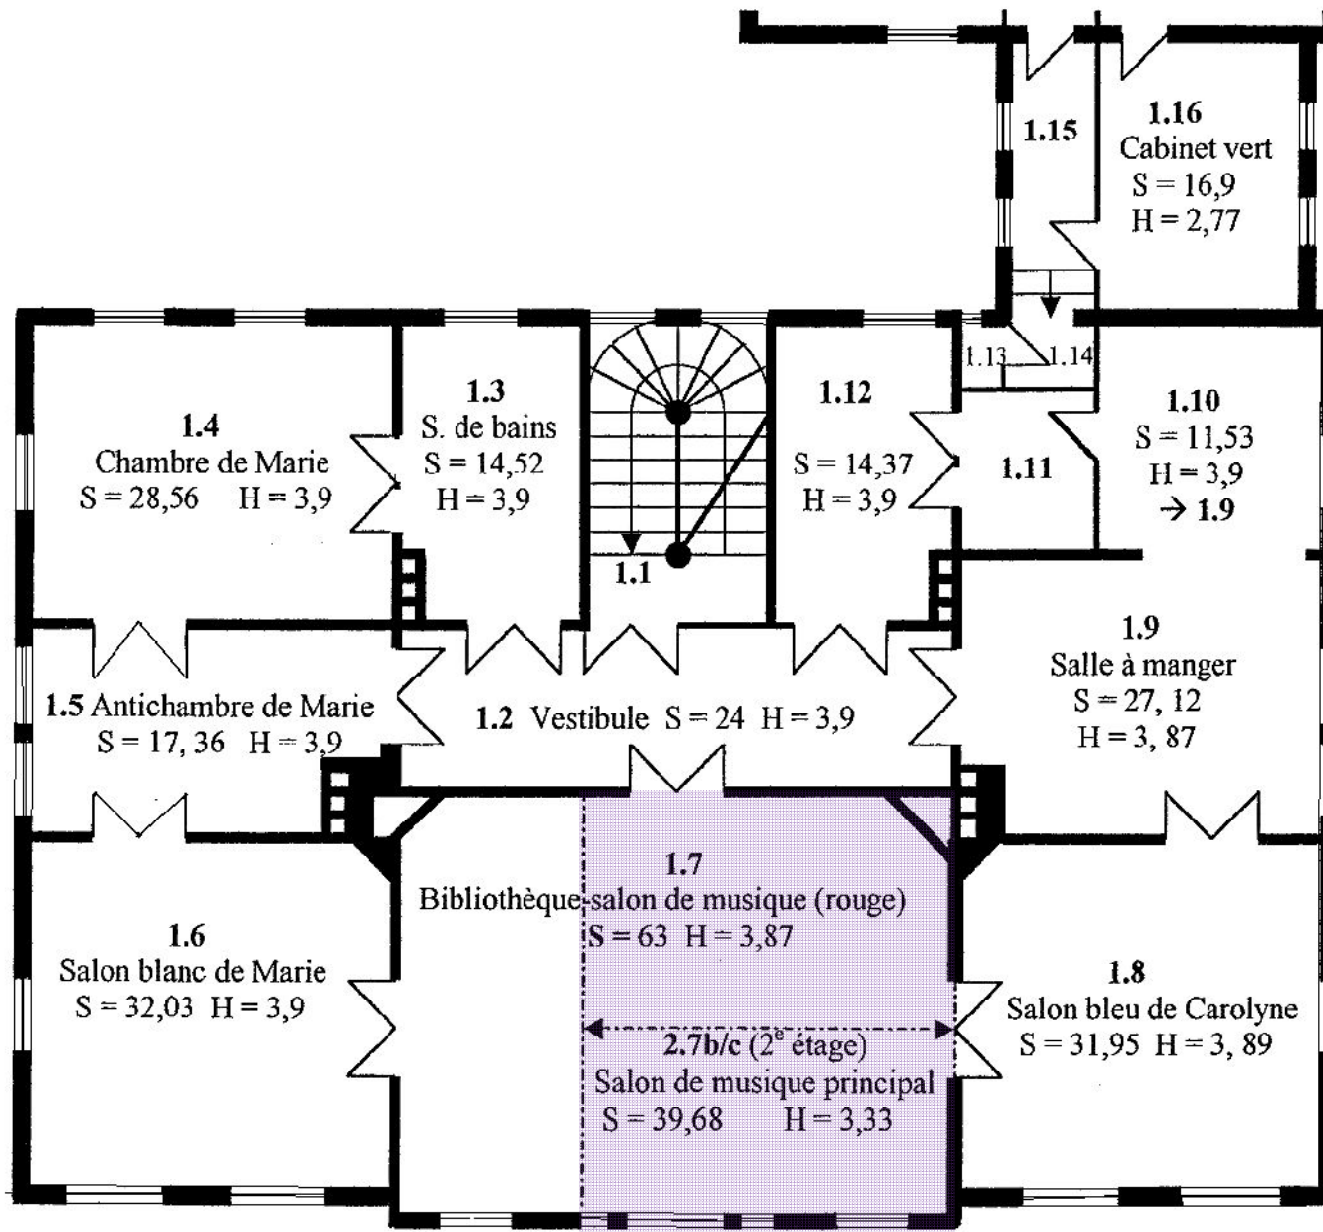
1.15

1.16
Cabinet vert
S = 16,9
H = 2,77

1.13 1.14

1.4
Chambre de Marie
S = 28,56 H = 3,9

1.3
S. de bains
S = 14,52
H = 3,9

1.1

1.12
S = 14,37
H = 3,9

1.11

1.10
S = 11,53
H = 3,9
→ 1.9

1.9
Salle à manger
S = 27, 12
H = 3, 87

1.5 Antichambre de Marie
S = 17, 36 H = 3,9

1.2 Vestibule S = 24 H = 3,9

1.7
Bibliothèque-salon de musique (rouge)
S = 63 H = 3,87

1.6
Salon blanc de Marie
S = 32,03 H = 3,9

1.8
Salon bleu de Carolyne
S = 31,95 H = 3, 89

2.7b/c (2$^e$ étage)
Salon de musique principal
S = 39,68 H = 3,33